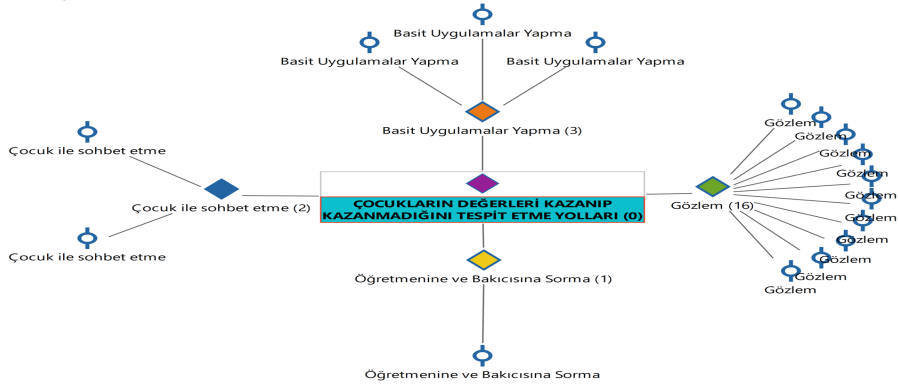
Basit Uygulamalar Yapma

Basit Uygulamalar Yapma

Basit Uygulamalar Yapma

Basit Uygulamalar Yapma (3)

Çocuk ile sohbet etme

Çocuk ile sohbet etme (2)

Çocuk ile sohbet etme

ÇOCUKLARIN DEĞERLERİ KAZANIP KAZANMADIĞINI TESPİT ETME YOLLARI (0)

Gözlem (16)

Gözlem

Gözlem

Gözlem

Gözlem

Gözlem

Gözlem

Gözlem

Gözlem

Gözlem

Gözlem

Öğretmenine ve Bakıcısına Sorma (1)

Öğretmenine ve Bakıcısına Sorma